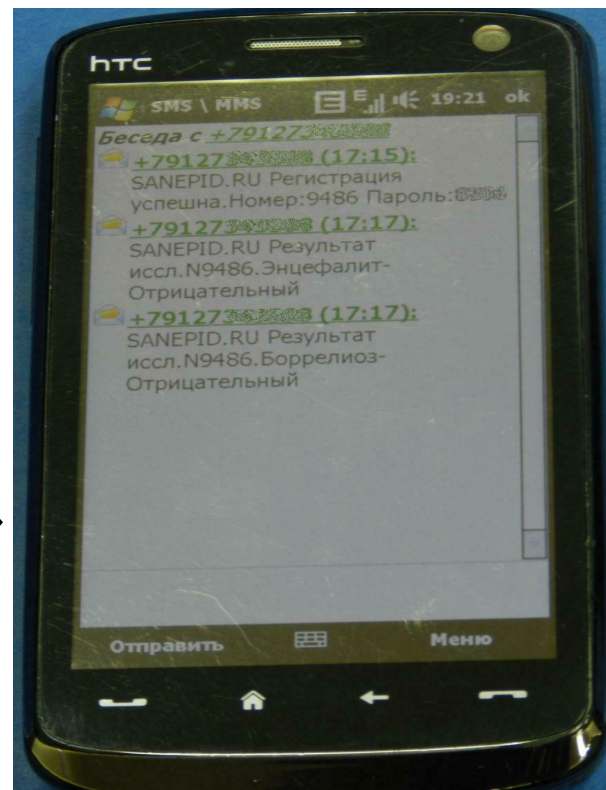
htc

SMS \ MMS 19:21 ok

Беседа с +79127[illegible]

+79127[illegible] (17:15):
SANEPID.RU Регистрация успешна.Номер:9486 Пароль:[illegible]

+79127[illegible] (17:17):
SANEPID.RU Результат иссл.N9486.Энцефалит-Отрицательный

+79127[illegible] (17:17):
SANEPID.RU Результат иссл.N9486.Боррелиоз-Отрицательный

Отправить Меню